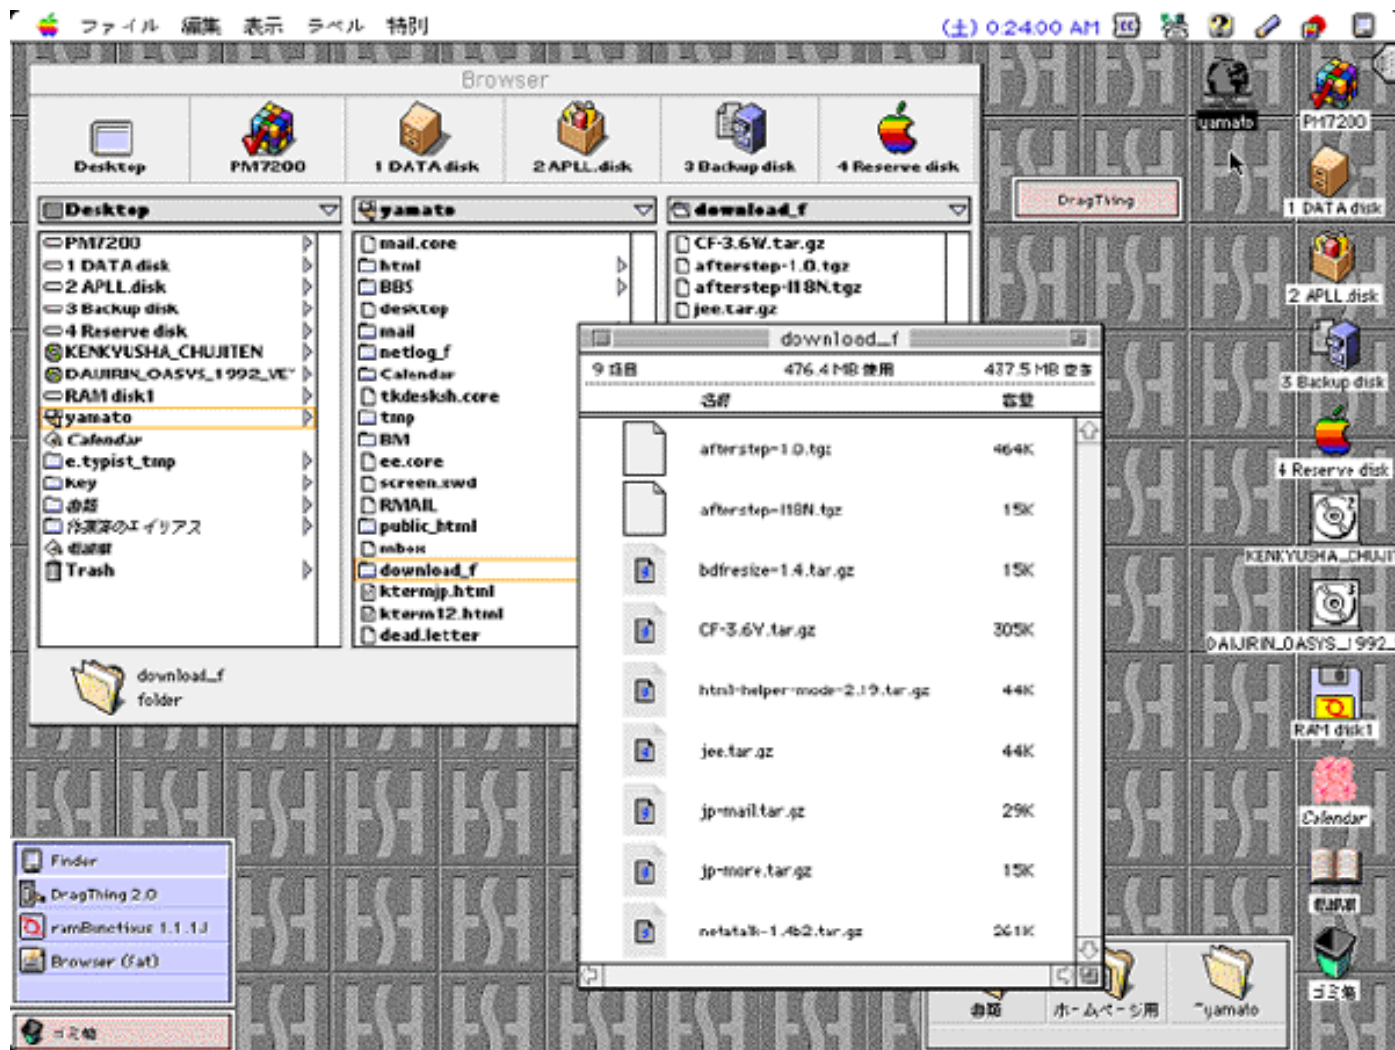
ファイル 編集 表示 ラベル 特別

(土) 0:24:00 AM

Browser

Desktop
PM7200
1 DATA disk
2 APLL.disk
3 Backup disk
4 Reserve disk

Desktop
PM7200
1 DATA disk
2 APLL.disk
3 Backup disk
4 Reserve disk
KENKYUSHA_CHUJITEN
DAIJIRIN_OASYS_1992_VE
RAM disk1
yamato
Calendar
e.typist_tmp
key
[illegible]
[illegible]のエイリアス
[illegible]
Trash

yamato
mail.core
html
BBS
desktop
mail
netlog_f
Calendar
tkdesksh.core
tmp
BM
ee.core
screen.xwd
RMAIL
public_html
mbox
download_f
ktermjp.html
kterm12.html
dead.letter

download_f
CF-3.6W.tar.gz
afterstep-1.0.tgz
afterstep-I18N.tgz
jee.tar.gz

download_f
folder

download_f
9 項目
476.4 MB 使用
437.5 MB 空き
名前
容量

| | |
|---|---|
| afterstep-1.0.tgz | 464K |
| afterstep-I18N.tgz | 15K |
| bdfresize-1.4.tar.gz | 15K |
| CF-3.6Y.tar.gz | 305K |
| html-helper-mode-2.19.tar.gz | 44K |
| jee.tar.gz | 44K |
| jp-mail.tar.gz | 29K |
| jp-more.tar.gz | 15K |
| netatalk-1.4b2.tar.gz | 261K |

yamato
PM7200
DragThing
1 DATA disk
2 APLL.disk
3 Backup disk
4 Reserve disk
KENKYUSHA_CHUJIT
DAIJIRIN_OASYS_1992_
RAM disk1
Calendar
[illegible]
ゴミ箱

Finder
DragThing 2.0
ramBunctious 1.1.1J
Browser (Fat)
ゴミ箱

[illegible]
ホームページ用
~yamato